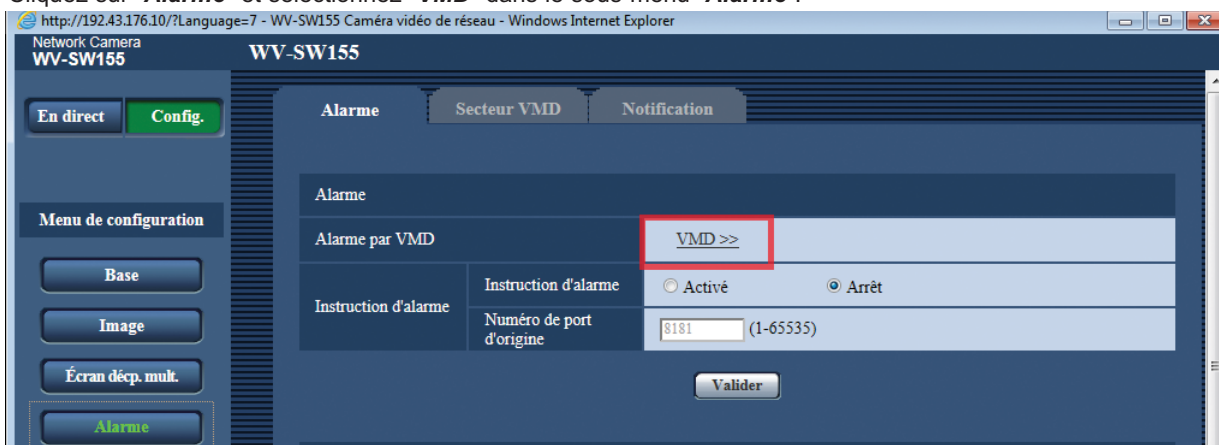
Cliquez sur "Alarme" et sélectionnez "VMD" dans le sous-menu "Alarme".

http://192.43.176.10/?Language=7 - WV-SW155 Caméra vidéo de réseau - Windows Internet Explorer

Network Camera
WV-SW155

WV-SW155

En direct
Config.

Menu de configuration

Base
Image
Écran décp. mult.
Alarme

Alarme
Secteur VMD
Notification

Alarme

| Alarme par VMD | | VMD >> |
|---|---|---|
| Instruction d'alarme | Instruction d'alarme | Activé   Arrêt |
| | Numéro de port d'origine | 8181 (1-65535) |

Valider